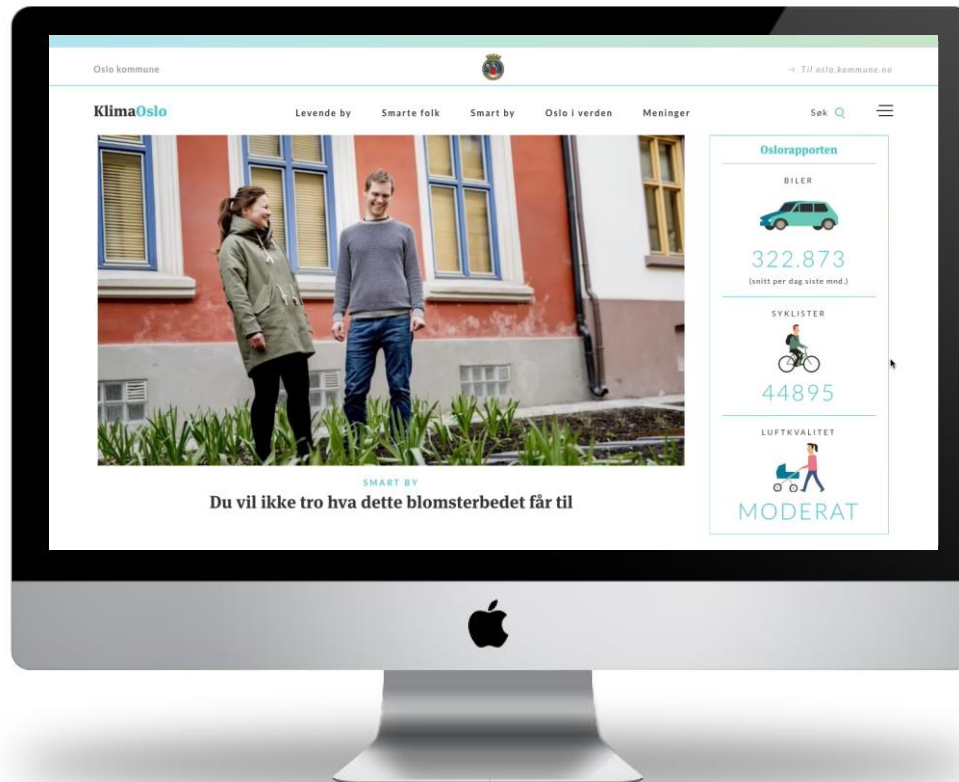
Oslo kommune

→ Til oslo.kommune.no

KlimaOslo

Levende by Smarte folk Smart by Oslo i verden Meninger

Søk

SMART BY

Du vil ikke tro hva dette blomsterbedet får til

Oslorapporten

BILER

322.873

(snitt per dag siste mnd.)

SYKLISTER

44895

LUFTKVALITET

MODERAT